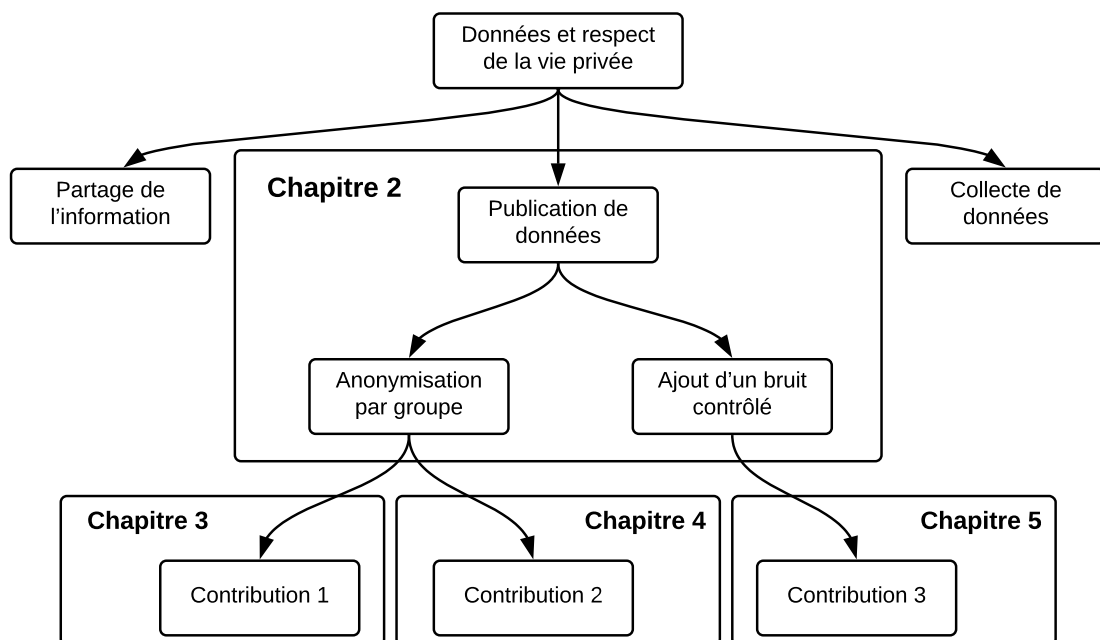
Données et respect de la vie privée

Partage de l'information

Chapitre 2

Publication de données

Collecte de données

Anonymisation par groupe

Ajout d'un bruit contrôlé

Chapitre 3

Contribution 1

Chapitre 4

Contribution 2

Chapitre 5

Contribution 3